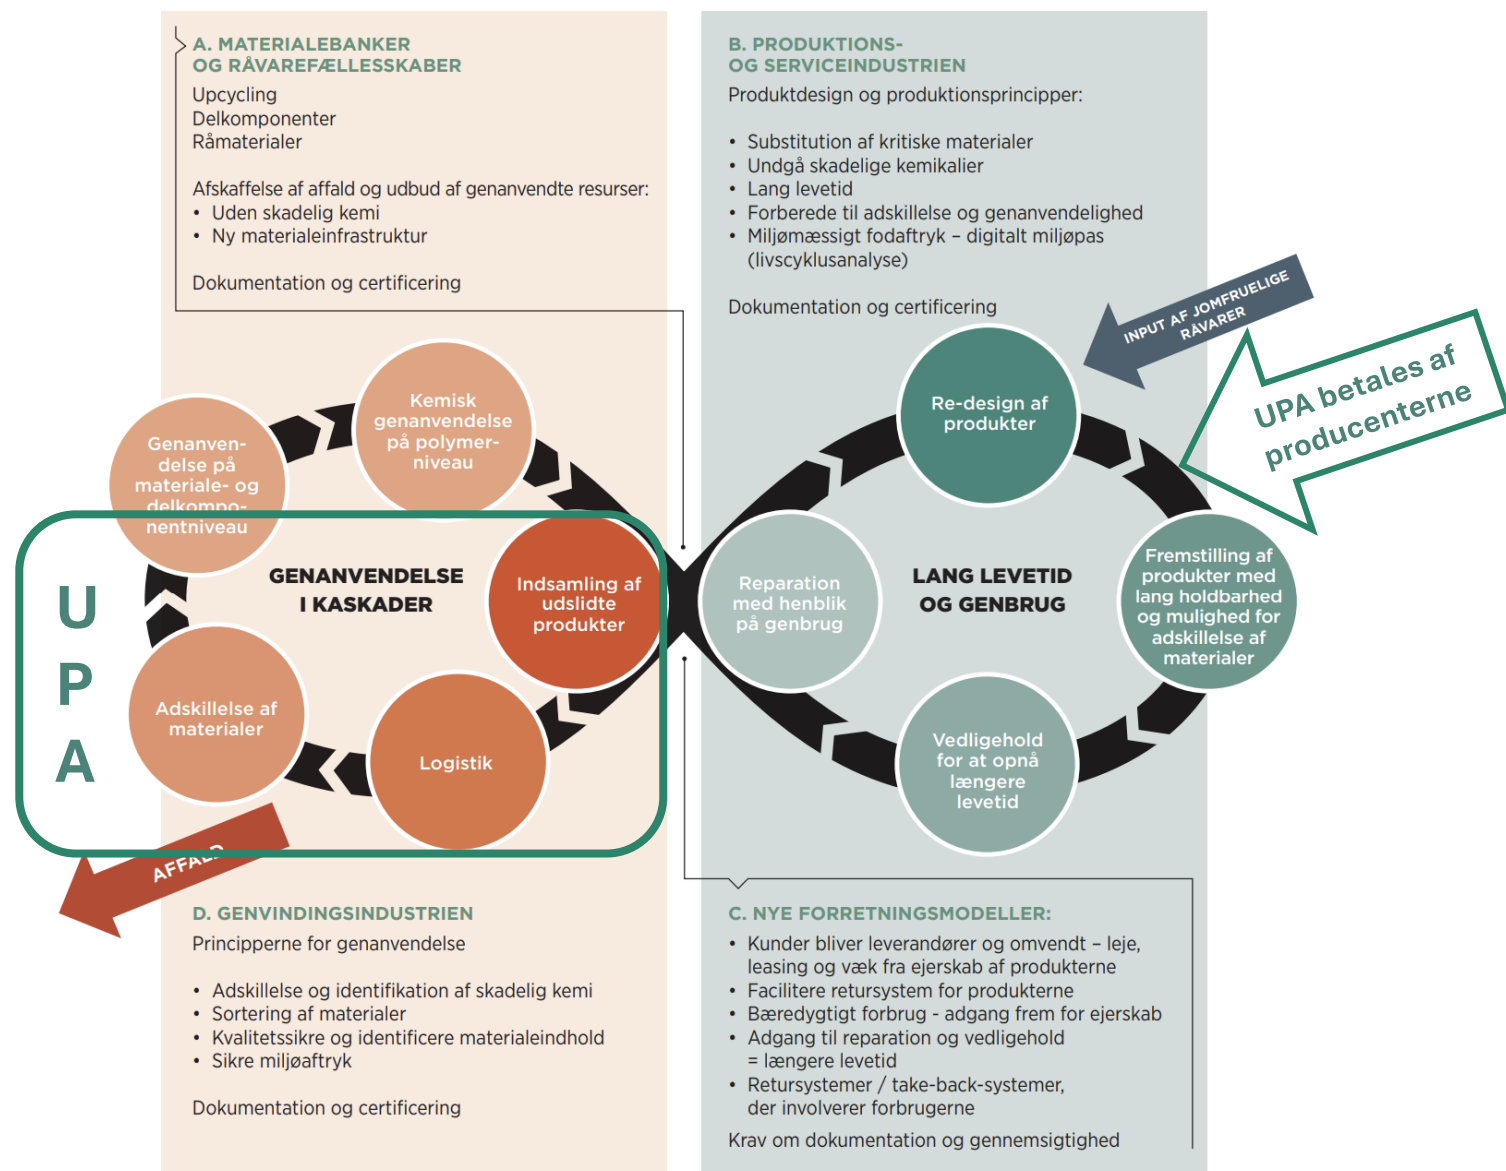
A. MATERIALEBANKER OG RÅVAREFÆLLESSKABER
Upcycling
Delkomponenter
Råmaterialer

Afskaffelse af affald og udbud af genanvendte resurser:
• Uden skadelig kemi
• Ny materialeinfrastruktur

Dokumentation og certificering

B. PRODUKTIONS- OG SERVICEINDUSTRIEN
Produktdesign og produktionsprincipper:

• Substitution af kritiske materialer
• Undgå skadelige kemikalier
• Lang levetid
• Forberede til adskillelse og genanvendelighed
• Miljømæssigt fodaftryk – digitalt miljøpas (livscyklusanalyse)

Dokumentation og certificering

INPUT AF JOMFRUELIGE RÅVARER

UPA betales af producenterne

Genanvendelse på materiale- og delkomponentniveau

Kemisk genanvendelse på polymerniveau

GENANVENDELSE I KASKADER

Indsamling af udslidte produkter

Adskillelse af materialer

Logistik

U
P
A

AFFALD

Re-design af produkter

Reparation med henblik på genbrug

LANG LEVETID OG GENBRUG

Fremstilling af produkter med lang holdbarhed og mulighed for adskillelse af materialer

Vedligehold for at opnå længere levetid

D. GENVINDINGSINDUSTRIEN
Principperne for genanvendelse

• Adskillelse og identifikation af skadelig kemi
• Sortering af materialer
• Kvalitetssikre og identificere materialeindhold
• Sikre miljøaftryk

Dokumentation og certificering

C. NYE FORRETNINGSMODELLER:
• Kunder bliver leverandører og omvendt – leje, leasing og væk fra ejerskab af produkterne
• Facilitere retursystem for produkterne
• Bæredygtigt forbrug - adgang frem for ejerskab
• Adgang til reparation og vedligehold = længere levetid
• Retursystemer / take-back-systemer, der involverer forbrugerne

Krav om dokumentation og gennemsigtighed